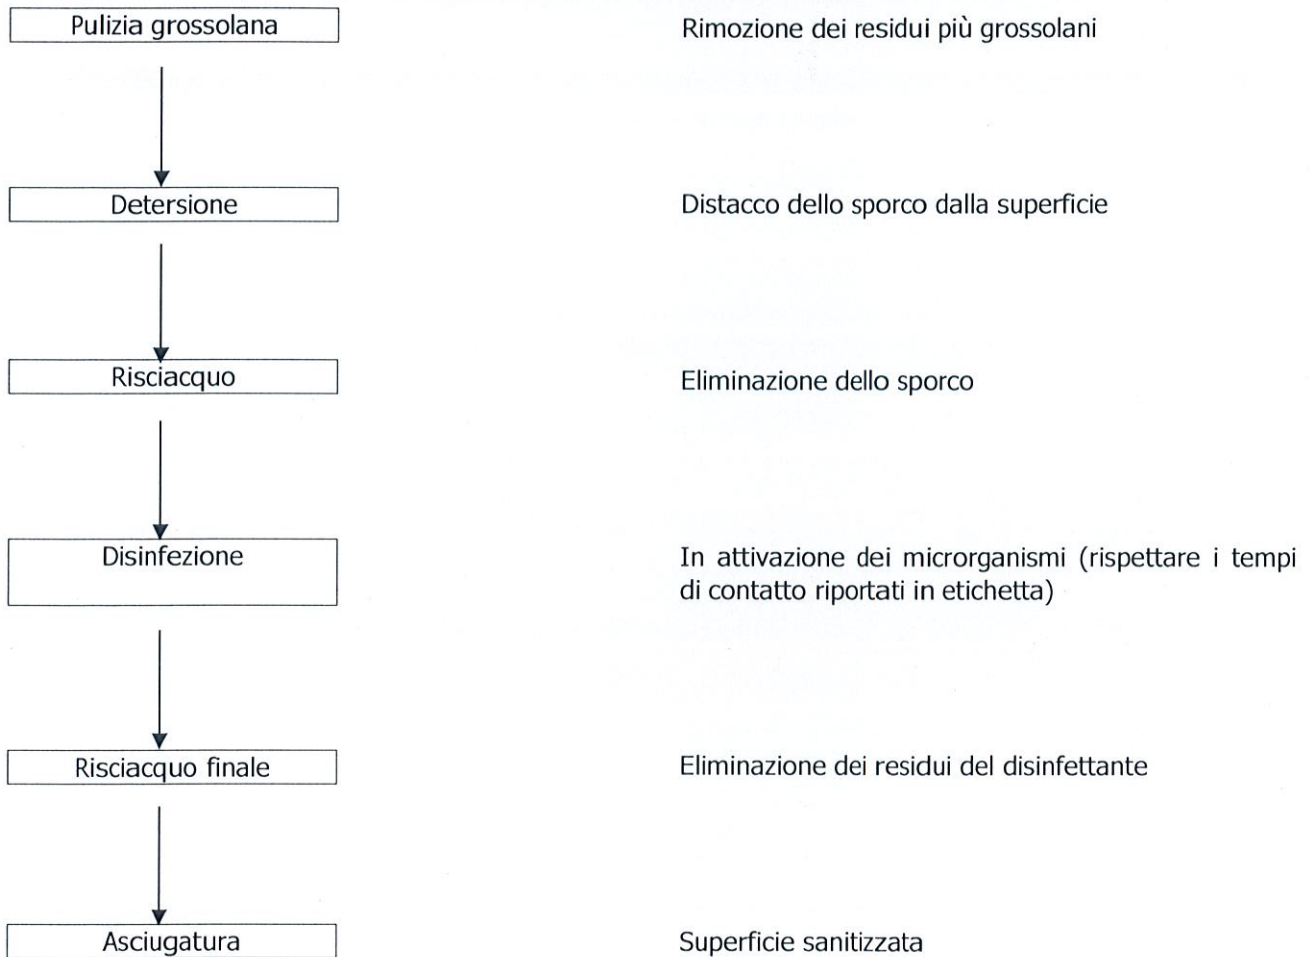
Pulizia grossolana

Rimozione dei residui più grossolani

Detersione

Distacco dello sporco dalla superficie

Risciacquo

Eliminazione dello sporco

Disinfezione

In attivazione dei microrganismi (rispettare i tempi di contatto riportati in etichetta)

Risciacquo finale

Eliminazione dei residui del disinfettante

Asciugatura

Superficie sanitizzata